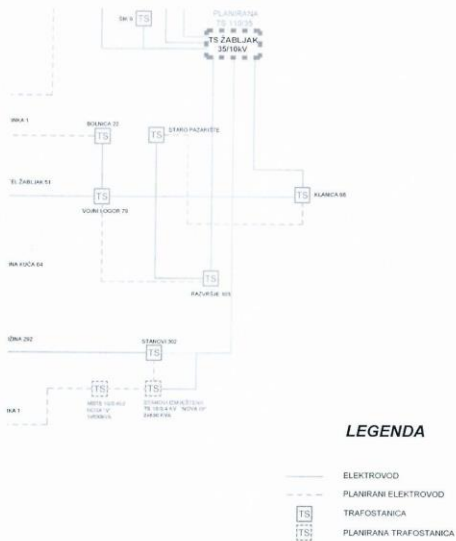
SM 6 TS
PLANIRANA
TS 110/35
TS ŽABLJAK
35/10kV

WKA 1
BOLNICA 33
TS
TS STARO PAZARIŠTE

EL ŽABLJAK 51
TS
VOJNI LOGOR 79
TS KLANICA 66

INA KUĆA 64
TS
RAZURSJE 103

IZNA 292
STANOVI 302
TS

IKA 1
TS
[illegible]
TS
STANOVI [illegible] TS 10/0,4 kV "NOVA 1" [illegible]

LEGENDA

ELEKTROVOD
PLANIRANI ELEKTROVOD
TS TRAFOSTANICA
TS PLANIRANA TRAFOSTANICA